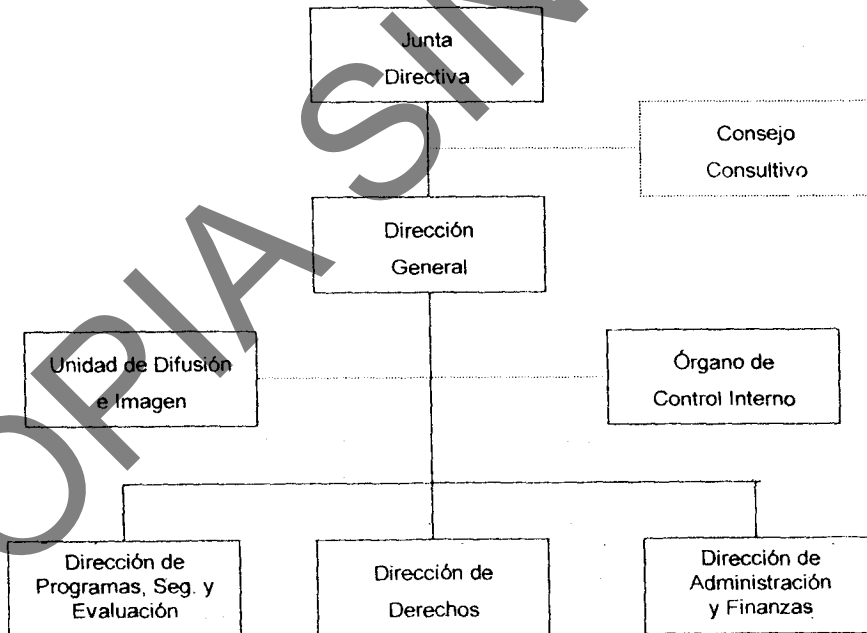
COPIA SIN

Junta Directiva

Consejo Consultivo

Dirección General

Unidad de Difusión e Imagen

Órgano de Control Interno

Dirección de Programas, Seg. y Evaluación

Dirección de Derechos

Dirección de Administración y Finanzas